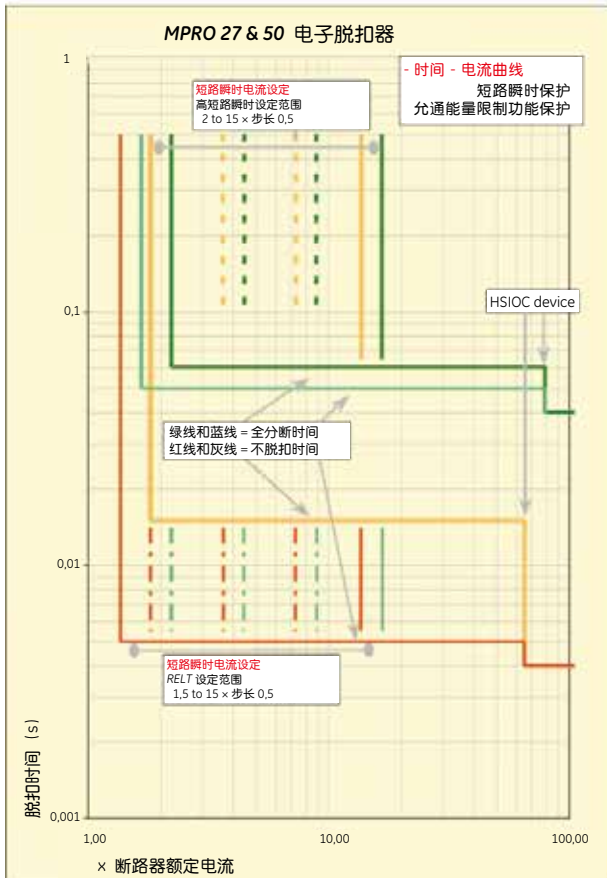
MPRO 27 & 50 电子脱扣器

- 时间 - 电流曲线
短路瞬时保护
允通能量限制功能保护

短路瞬时电流设定
高短路瞬时设定范围
2 to 15 × 步长 0,5

HSIOC device

绿线和蓝线 = 全分断时间
红线和灰线 = 不脱扣时间

短路瞬时电流设定
RELT 设定范围
1,5 to 15 × 步长 0,5

1
0,1
0,01
0,001

脱扣时间（s）

1,00
10,00
100,00

× 断路器额定电流